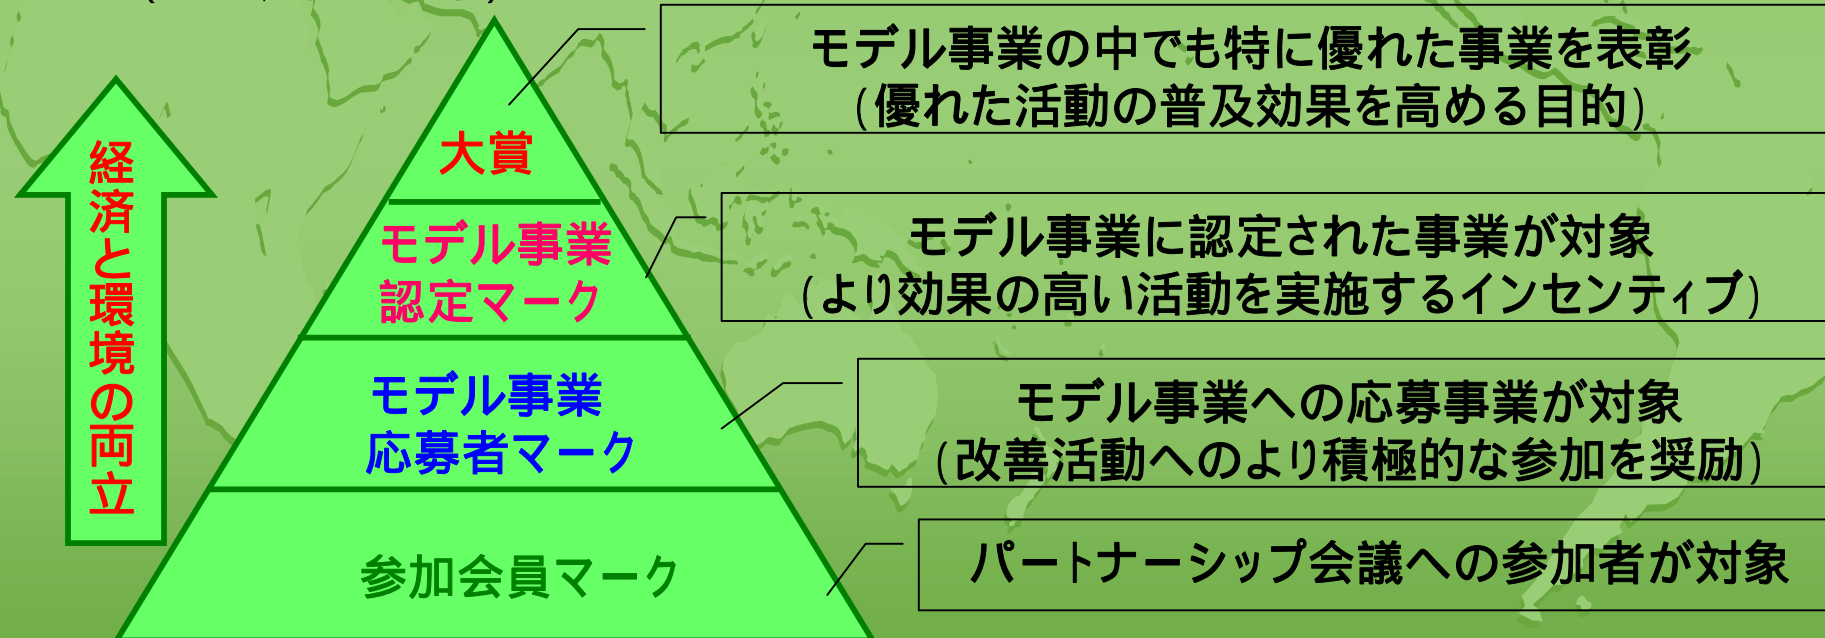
経済と環境の両立

大賞

モデル事業
認定マーク

モデル事業
応募者マーク

参加会員マーク

モデル事業の中でも特に優れた事業を表彰
（優れた活動の普及効果を高める目的）

モデル事業に認定された事業が対象
（より効果の高い活動を実施するインセンティブ）

モデル事業への応募事業が対象
（改善活動へのより積極的な参加を奨励）

パートナーシップ会議への参加者が対象